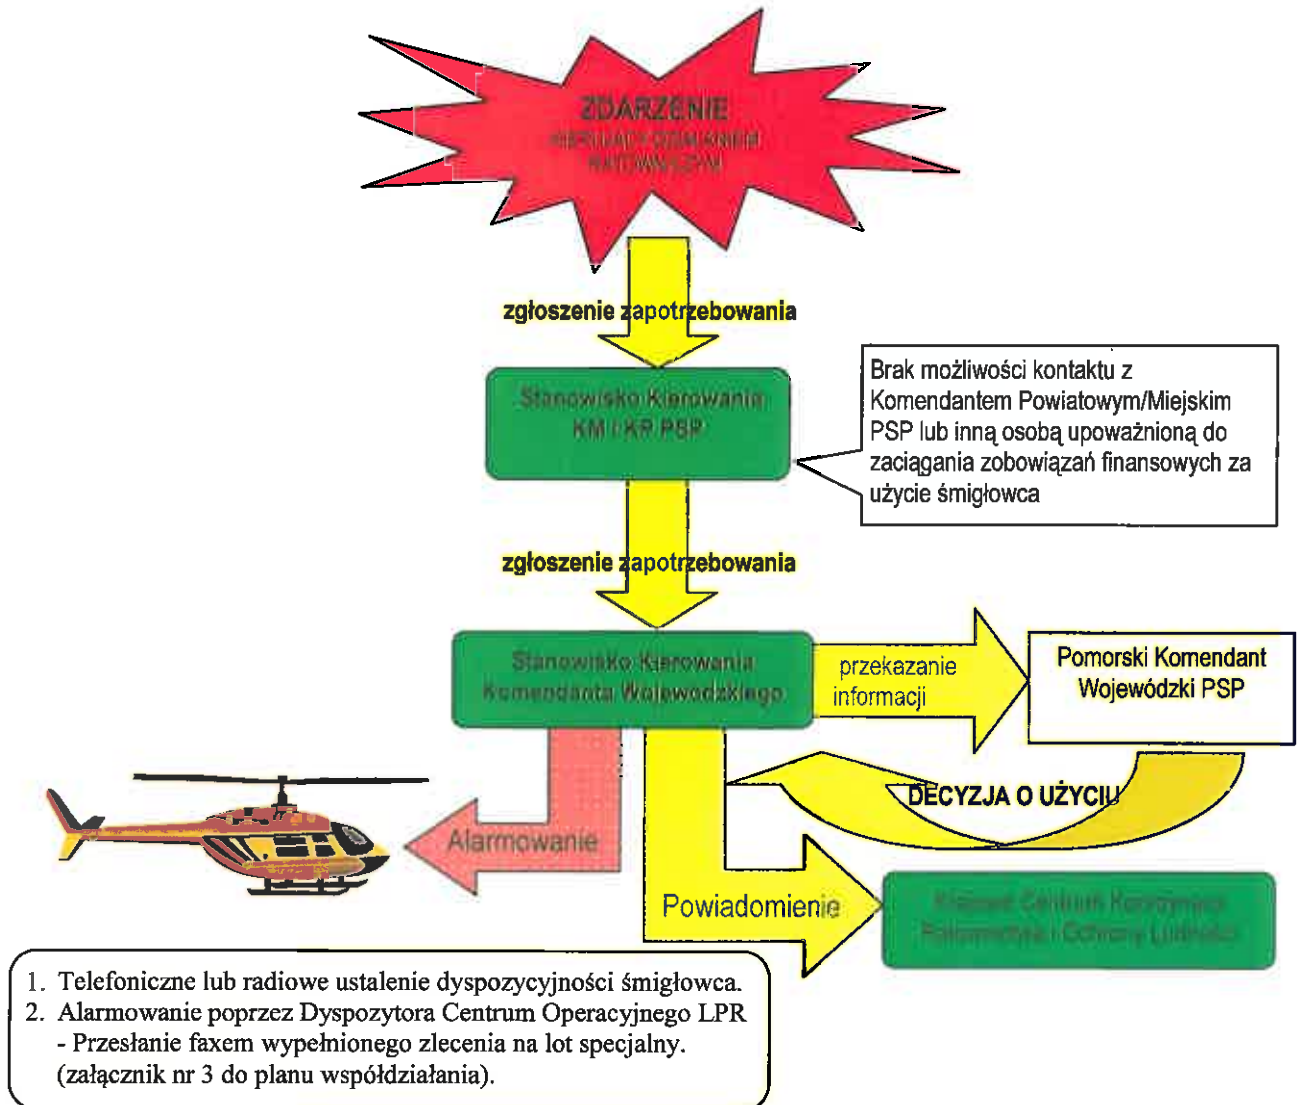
ZDARZENIE
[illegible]

zgłoszenie zapotrzebowania

Stanowisko Kierowania KM i KP PSP

Brak możliwości kontaktu z Komendantem Powiatowym/Miejskim PSP lub inną osobą upoważnioną do zaciągania zobowiązań finansowych za użycie śmigłowca

zgłoszenie zapotrzebowania

Stanowisko Kierowania Komendanta Wojewódzkiego

przekazanie informacji

Pomorski Komendant Wojewódzki PSP

DECYZJA O UŻYCIU

Alarmowanie

Powiadomienie

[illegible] Centrum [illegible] i Ochrony Ludności

1. Telefoniczne lub radiowe ustalenie dyspozycyjności śmigłowca.
2. Alarmowanie poprzez Dyspozytora Centrum Operacyjnego LPR - Przesłanie faxem wypełnionego zlecenia na lot specjalny. (załącznik nr 3 do planu współdziałania).